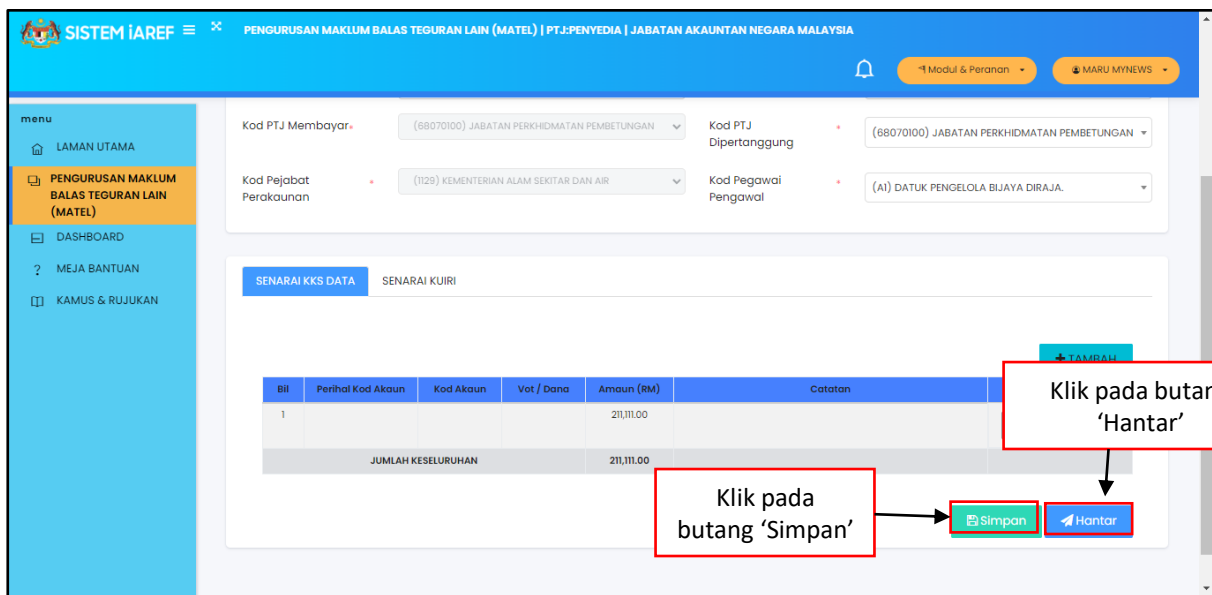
SISTEM iAREF ≡

PENGURUSAN MAKLUM BALAS TEGURAN LAIN (MATEL) | PTJ:PENYEDIA | JABATAN AKAUNTAN NEGARA MALAYSIA

Modul & Peranan

MARU MYNEWS

menu

LAMAN UTAMA

PENGURUSAN MAKLUM BALAS TEGURAN LAIN (MATEL)

DASHBOARD

MEJA BANTUAN

KAMUS & RUJUKAN

Kod PTJ Membayar *

(68070100) JABATAN PERKHIDMATAN PEMBETUNGAN

Kod PTJ Dipertanggung *

(68070100) JABATAN PERKHIDMATAN PEMBETUNGAN

Kod Pejabat Perakaunan *

(1129) KEMENTERIAN ALAM SEKITAR DAN AIR

Kod Pegawai Pengawal *

(A1) DATUK PENGELOLA BIJAYA DIRAJA.

SENARAI KKS DATA

SENARAI KUIRI

+ TAMBAH

| Bil | Perihal Kod Akaun | Kod Akaun | Vot / Dana | Amaun (RM) | Catatan |
|---|---|---|---|---|---|
| 1 | | | | 211,111.00 | |
| | JUMLAH KESELURUHAN | | | 211,111.00 | |

Klik pada butan 'Hantar'

Klik pada butang 'Simpan'

Simpan

Hantar